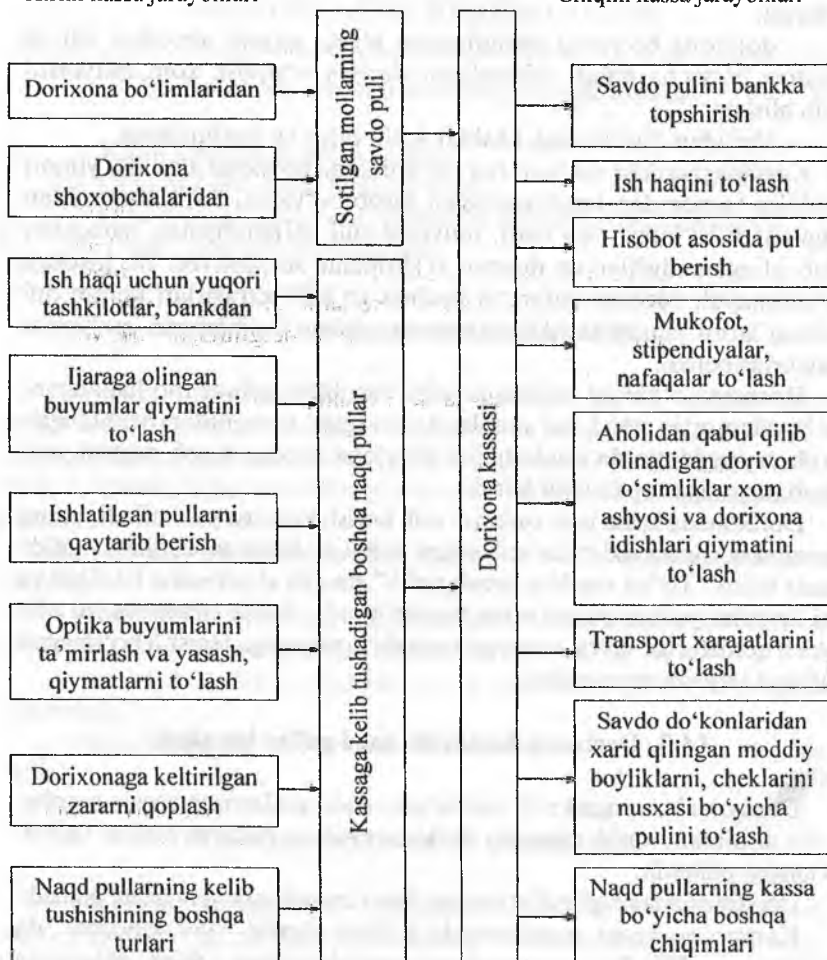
Kirim kassa jarayonlari

Chiqim kassa jarayonlari

Dorixona bo'limlaridan

Dorixona shoxobchalaridan

Ish haqi uchun yuqori tashkilotlar, bankdan

Ijaraga olingan buyumlar qiymatini to'lash

Ishlatilgan pullarni qaytarib berish

Optika buyumlarini ta'mirlash va yasash, qiymatlarni to'lash

Dorixonaga keltirilgan zararni qoplash

Naqd pullarning kelib tushishining boshqa turlari

Sotilgan mollarning savdo puli

Kassaga kelib tushadigan boshqa naqd pullar

Dorixona kassasi

Savdo pulini bankka topshirish

Ish haqini to'lash

Hisobot asosida pul berish

Mukofot, stipendiyalar, nafaqalar to'lash

Aholidan qabul qilib olinadigan dorivor o'simliklar xom ashyosi va dorixona idishlari qiymatini to'lash

Transport xarajatlarini to'lash

Savdo do'konlaridan xarid qilingan moddiy boyliklarni, cheklarini nusxasi bo'yicha pulini to'lash

Naqd pullarning kassa bo'yicha boshqa chiqimlari